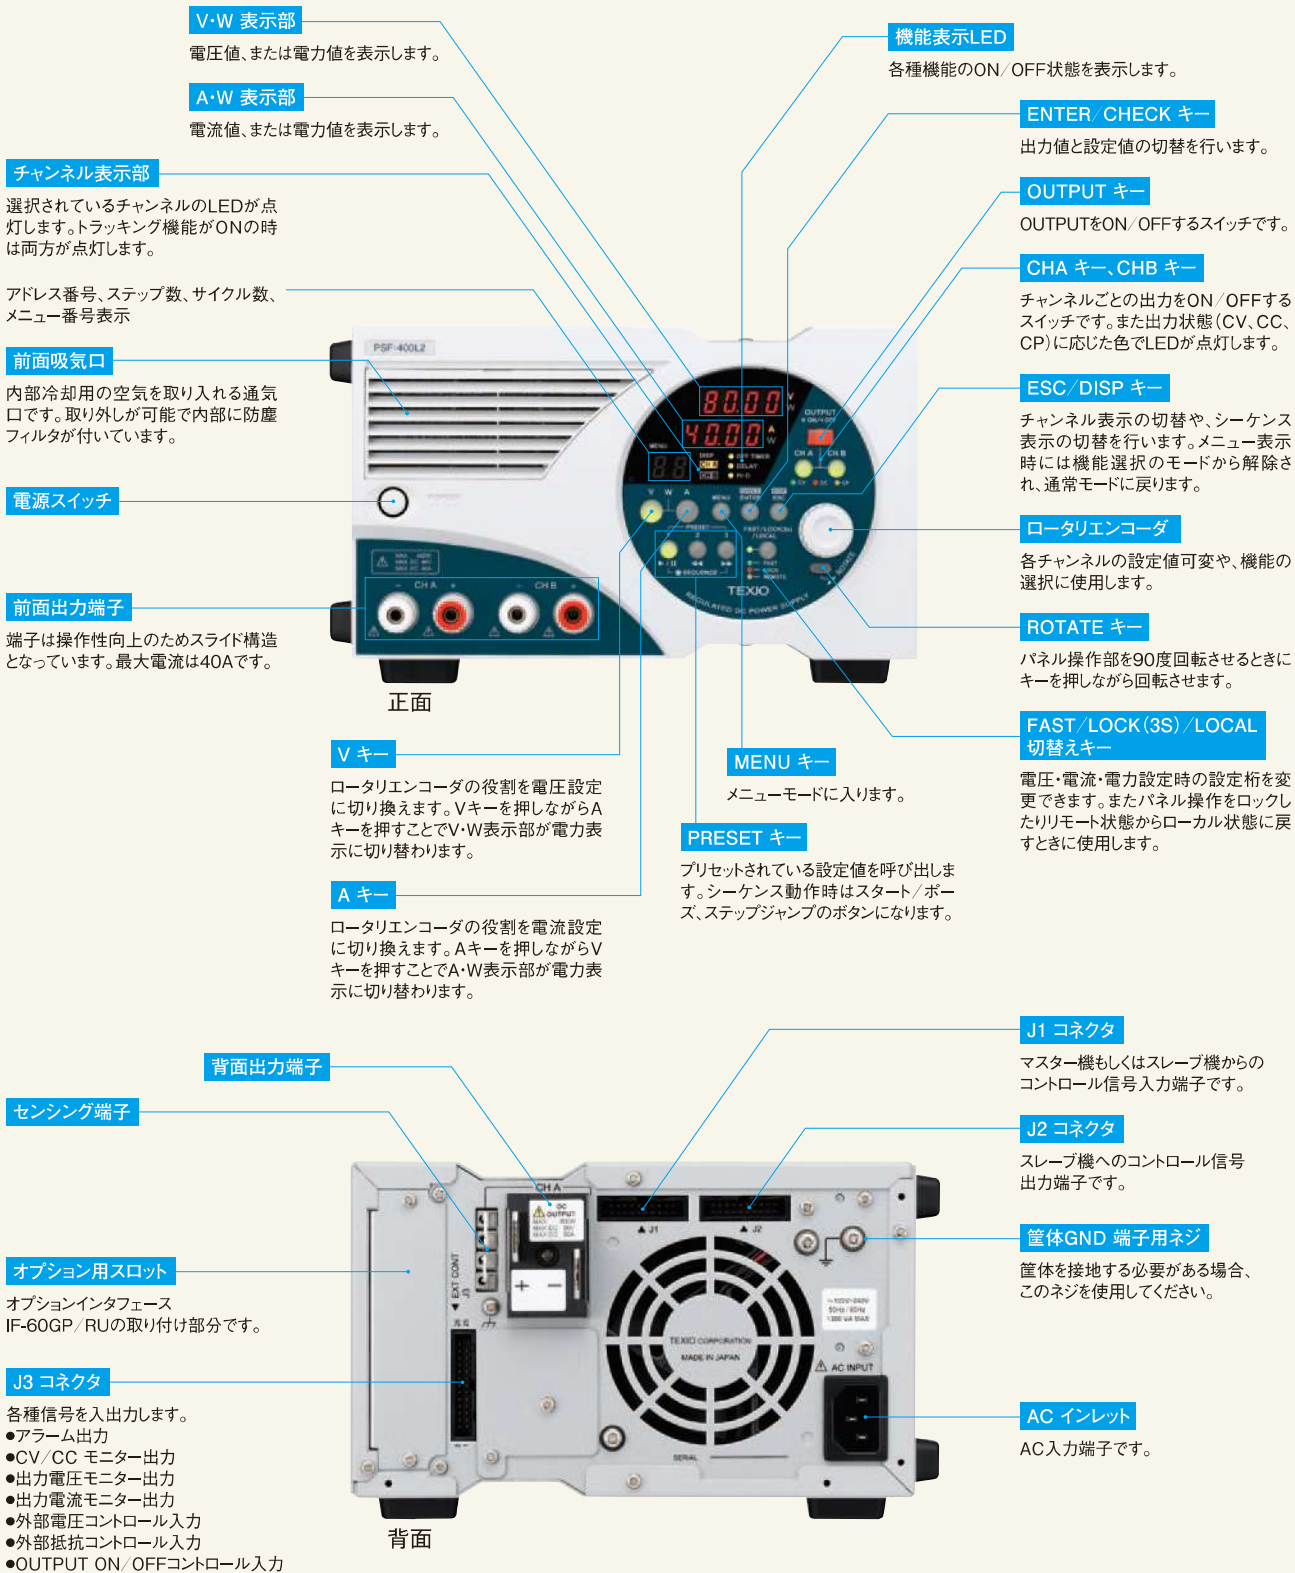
V･W 表示部
電圧値、または電力値を表示します。

A･W 表示部
電流値、または電力値を表示します。

チャンネル表示部
選択されているチャンネルのLEDが点灯します。トラッキング機能がONの時は両方が点灯します。

アドレス番号、ステップ数、サイクル数、メニュー番号表示

前面吸気口
内部冷却用の空気を取り入れる通気口です。取り外しが可能で内部に防塵フィルタが付いています。

電源スイッチ

前面出力端子
端子は操作性向上のためスライド構造となっています。最大電流は40Aです。

機能表示LED
各種機能のON／OFF状態を表示します。

ENTER／CHECK キー
出力値と設定値の切替を行います。

OUTPUT キー
OUTPUTをON／OFFするスイッチです。

CHA キー、CHB キー
チャンネルごとの出力をON／OFFするスイッチです。また出力状態（CV、CC、CP）に応じた色でLEDが点灯します。

ESC／DISP キー
チャンネル表示の切替や、シーケンス表示の切替を行います。メニュー表示時には機能選択のモードから解除され、通常モードに戻ります。

ロータリエンコーダ
各チャンネルの設定値可変や、機能の選択に使用します。

ROTATE キー
パネル操作部を90度回転させるときにキーを押しながら回転させます。

FAST／LOCK（3S）／LOCAL 切替えキー
電圧･電流･電力設定時の設定桁を変更できます。またパネル操作をロックしたりリモート状態からローカル状態に戻すときに使用します。

PSF-400L2
80.00
40.00
TEXIO
REGULATED DC POWER SUPPLY

正面

V キー
ロータリエンコーダの役割を電圧設定に切り換えます。Vキーを押しながらAキーを押すことでV･W表示部が電力表示に切り替わります。

A キー
ロータリエンコーダの役割を電流設定に切り換えます。Aキーを押しながらVキーを押すことでA･W表示部が電力表示に切り替わります。

MENU キー
メニューモードに入ります。

PRESET キー
プリセットされている設定値を呼び出します。シーケンス動作時はスタート／ポーズ、ステップジャンプのボタンになります。

背面出力端子

センシング端子

オプション用スロット
オプションインタフェース IF-60GP／RUの取り付け部分です。

J3 コネクタ
各種信号を入出力します。
●アラーム出力
●CV／CC モニター出力
●出力電圧モニター出力
●出力電流モニター出力
●外部電圧コントロール入力
●外部抵抗コントロール入力
●OUTPUT ON／OFFコントロール入力

背面

J1 コネクタ
マスター機もしくはスレーブ機からのコントロール信号入力端子です。

J2 コネクタ
スレーブ機へのコントロール信号出力端子です。

筐体GND 端子用ネジ
筐体を接地する必要がある場合、このネジを使用してください。

AC インレット
AC入力端子です。

TEXIO CORPORATION
MADE IN JAPAN
AC INPUT
SERIAL